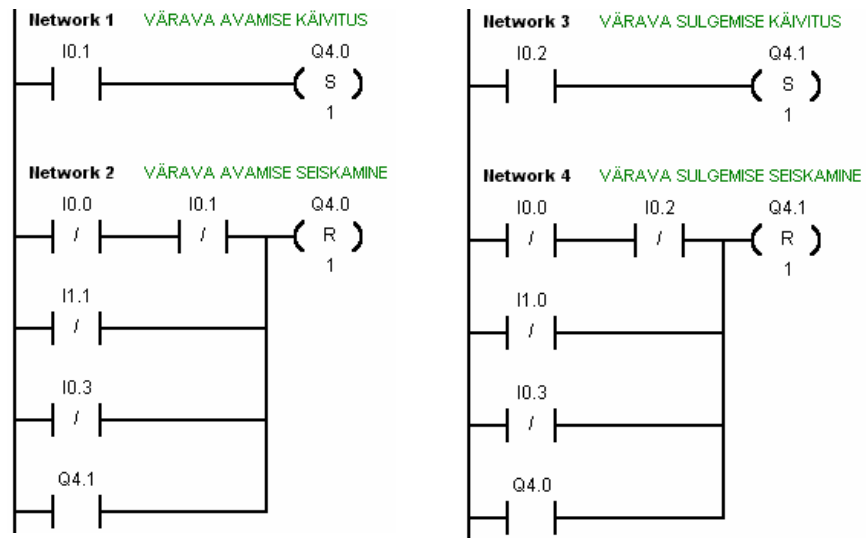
Network 1 VÄRAVA AVAMISE KÄIVITUS

I0.1

Q4.0

S

1

Network 2 VÄRAVA AVAMISE SEISKAMINE

I0.0

/

I0.1

/

Q4.0

R

1

I1.1

/

I0.3

/

Q4.1

Network 3 VÄRAVA SULGEMISE KÄIVITUS

I0.2

Q4.1

S

1

Network 4 VÄRAVA SULGEMISE SEISKAMINE

I0.0

/

I0.2

/

Q4.1

R

1

I1.0

/

I0.3

/

Q4.0